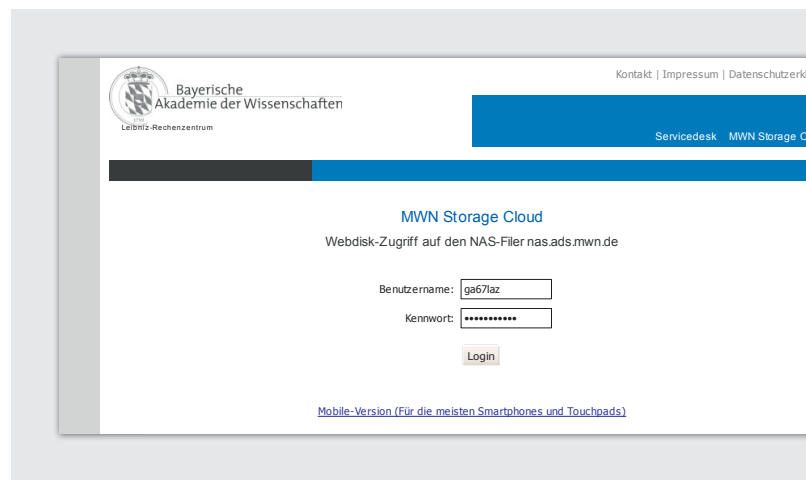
Bayerische Akademie der Wissenschaften

Leibniz-Rechenzentrum

Kontakt | Impressum | Datenschutzerkl

Servicedesk MWN Storage C

MWN Storage Cloud

Webdisk-Zugriff auf den NAS-Filer nas.ads.mwn.de

Benutzername: ga67laz

Kennwort: ••••••••••••

Login

Mobile-Version (Für die meisten Smartphones und Touchpads)